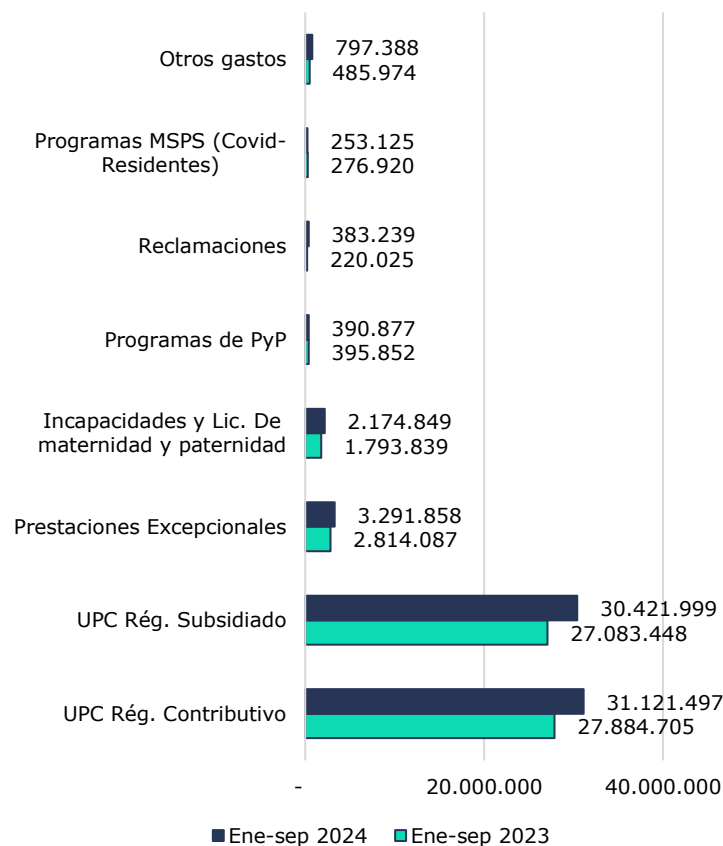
Otros gastos 797.388 485.974

Programas MSPS (Covid-Residentes) 253.125 276.920

Reclamaciones 383.239 220.025

Programas de PyP 390.877 395.852

Incapacidades y Lic. De maternidad y paternidad 2.174.849 1.793.839

Prestaciones Excepcionales 3.291.858 2.814.087

UPC Rég. Subsidiado 30.421.999 27.083.448

UPC Rég. Contributivo 31.121.497 27.884.705

- 20.000.000 40.000.000

Ene-sep 2024 Ene-sep 2023